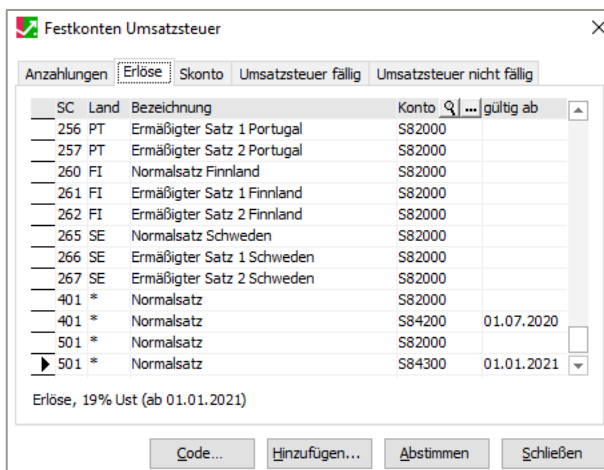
Festkonten Umsatzsteuer

Anzahlungen | Erlöse | Skonto | Umsatzsteuer fällig | Umsatzsteuer nicht fällig

| SC | Land | Bezeichnung | Konto | gültig ab |
|---|---|---|---|---|
| 256 | PT | Ermäßigter Satz 1 Portugal | S82000 | |
| 257 | PT | Ermäßigter Satz 2 Portugal | S82000 | |
| 260 | FI | Normalsatz Finnland | S82000 | |
| 261 | FI | Ermäßigter Satz 1 Finnland | S82000 | |
| 262 | FI | Ermäßigter Satz 2 Finnland | S82000 | |
| 265 | SE | Normalsatz Schweden | S82000 | |
| 266 | SE | Ermäßigter Satz 1 Schweden | S82000 | |
| 267 | SE | Ermäßigter Satz 2 Schweden | S82000 | |
| 401 | * | Normalsatz | S82000 | |
| 401 | * | Normalsatz | S84200 | 01.07.2020 |
| 501 | * | Normalsatz | S82000 | |
| 501 | * | Normalsatz | S84300 | 01.01.2021 |

Erlöse, 19% Ust (ab 01.01.2021)

Code... | Hinzufügen... | Abstimmen | Schließen